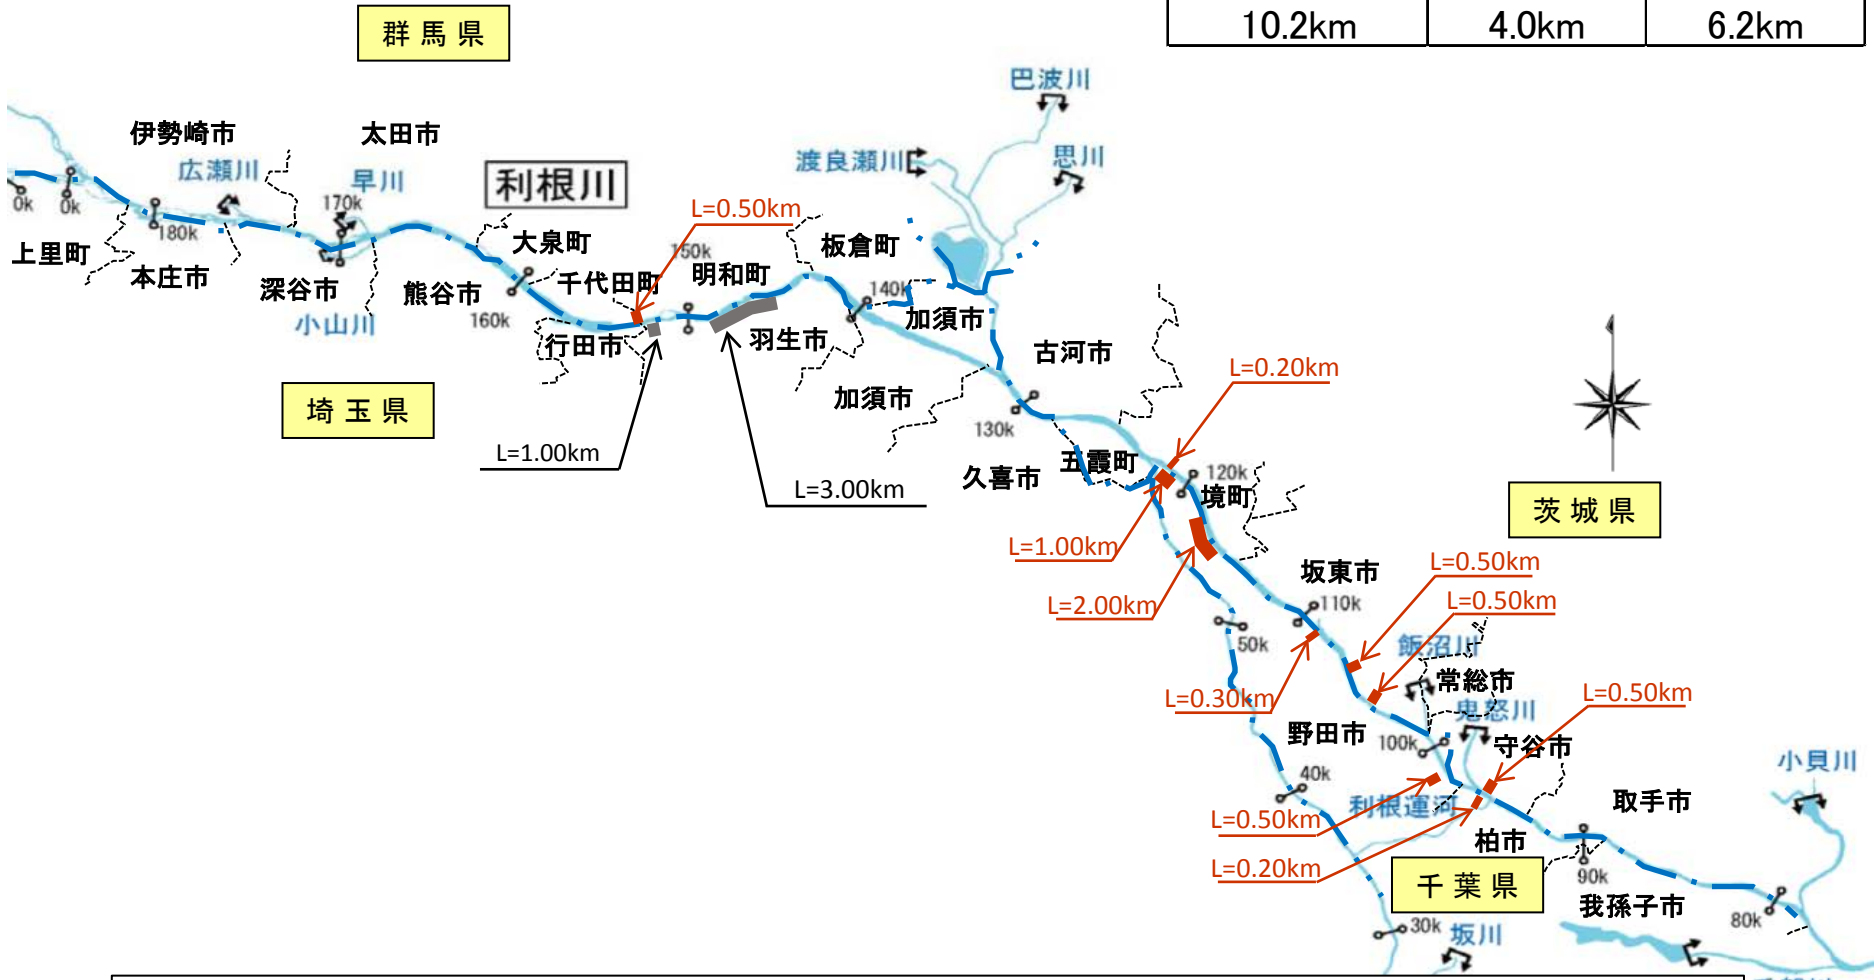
| 10.2km | 4.0km | 6.2km |
|---|---|---|

群 馬 県

巴波川

渡良瀬川

思川

伊勢崎市

太田市

広瀬川

早川

利根川

0k 0k

180k

170k

上里町

本庄市

深谷市

小山川

大泉町

L=0.50km

150k

板倉町

千代田町

明和町

熊谷市

160k

140k

加須市

行田市

羽生市

古河市

埼 玉 県

加須市

L=0.20km

130k

L=1.00km

L=3.00km

五霞町

久喜市

120k

境町

茨 城 県

L=1.00km

L=2.00km

坂東市

L=0.50km

110k

L=0.50km

50k

飯沼川

常総市

L=0.30km

鬼怒川

L=0.50km

野田市

100k

守谷市

40k

小貝川

取手市

L=0.50km

利根運河

柏市

L=0.20km

千 葉 県

90k

我孫子市

80k

30k

坂川